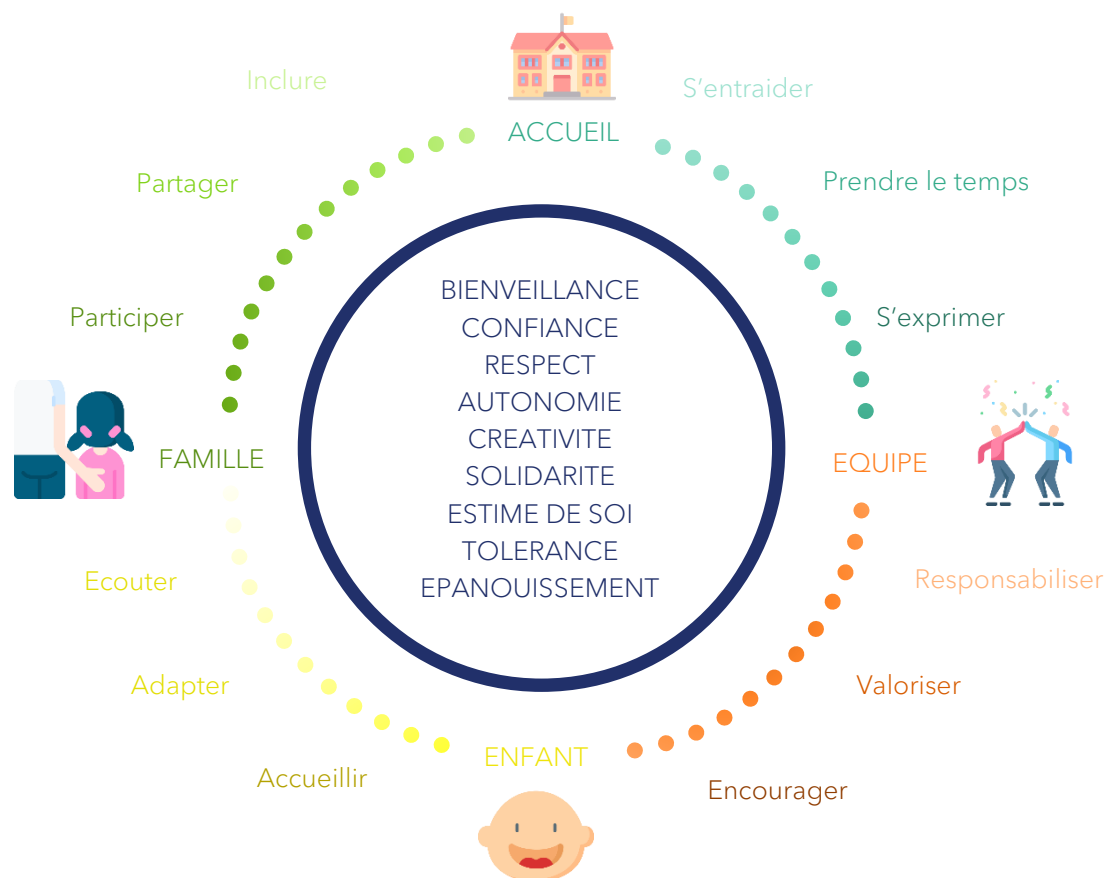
Inclure

ACCUEIL

S’entraider

Partager

Prendre le temps

BIENVEILLANCE
CONFIANCE
RESPECT
AUTONOMIE
CREATIVITE
SOLIDARITE
ESTIME DE SOI
TOLERANCE
EPANOUISSEMENT

Participer

S’exprimer

FAMILLE

EQUIPE

Ecouter

Responsabiliser

Adapter

Valoriser

ENFANT

Accueillir

Encourager